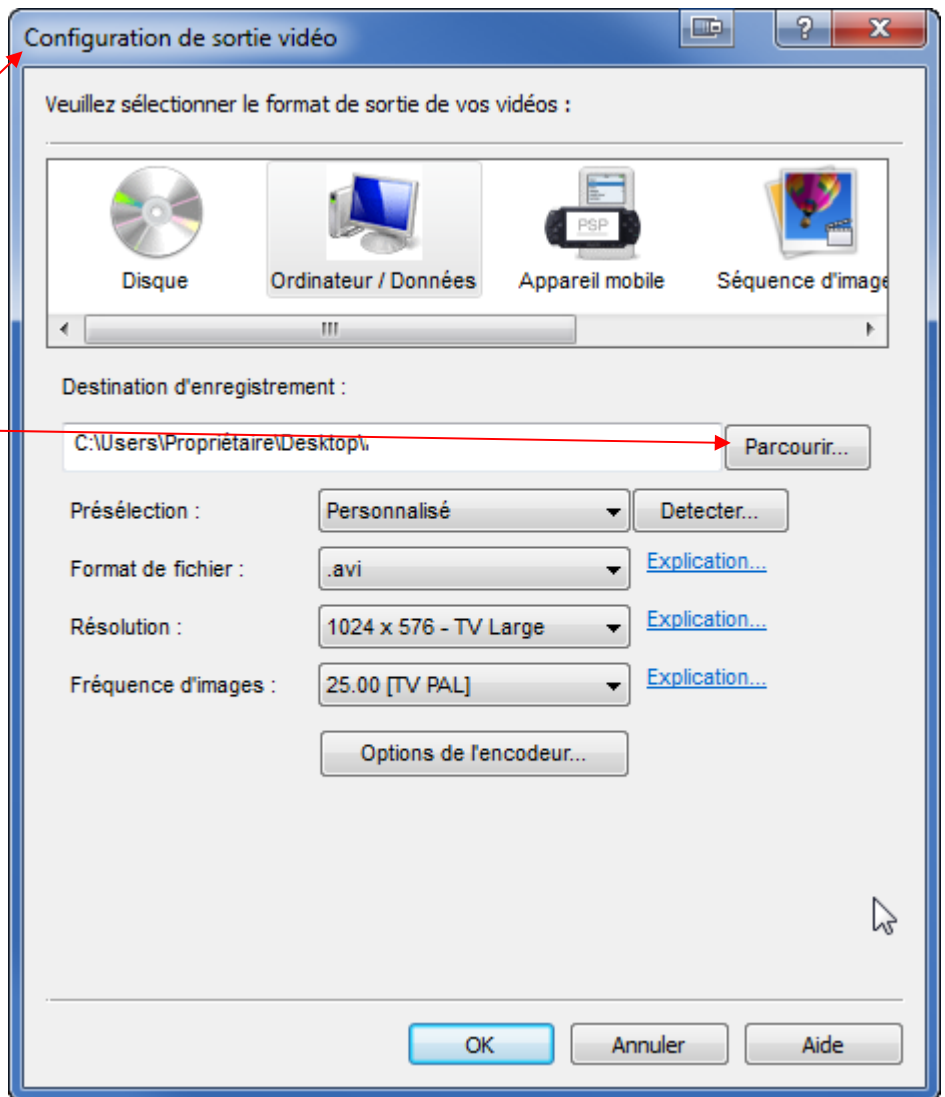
Configuration de sortie vidéo

Veuillez sélectionner le format de sortie de vos vidéos :

Disque
Ordinateur / Données
PSP
Appareil mobile
Séquence d'image

Destination d'enregistrement :

C:\Users\Propriétaire\Desktop\

Parcourir...

Présélection :
Personnalisé
Detecter...

Format de fichier :
.avi
Explication...

Résolution :
1024 x 576 - TV Large
Explication...

Fréquence d'images :
25.00 [TV PAL]
Explication...

Options de l'encodeur...

OK
Annuler
Aide